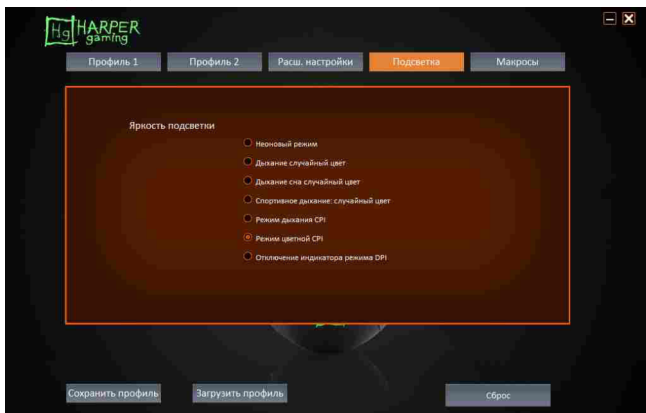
Hg HARPER gaming

Профиль 1 Профиль 2 Расш. настройки Подсветка Макросы

Яркость подсветки

Неоновый режим

Дыхание случайный цвет

Дыхание сна случайный цвет

Спортивное дыхание: случайный цвет

Режим дыхания CPI

Режим цветной CPI

Отключение индикатора режима DPI

Сохранить профиль Загрузить профиль Сброс